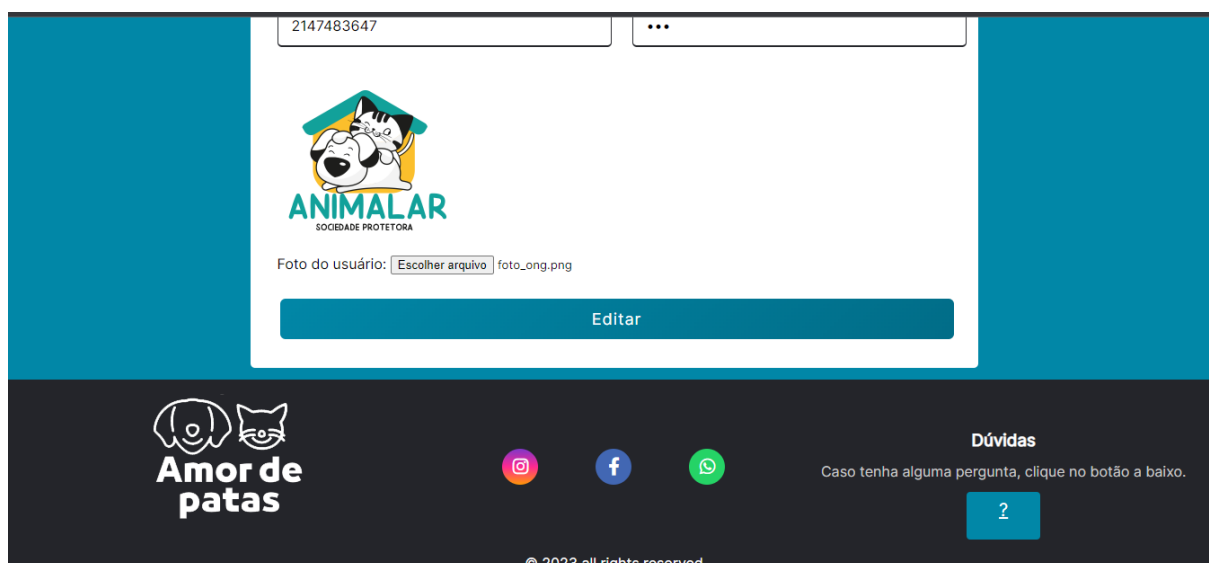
2147483647

•••

ANIMALAR
SOCIEDADE PROTETORA

Foto do usuário: Escolher arquivo foto_ong.png

Editar

Amor de patas

Dúvidas

Caso tenha alguma pergunta, clique no botão a baixo.

?

© 2023 all rights reserved